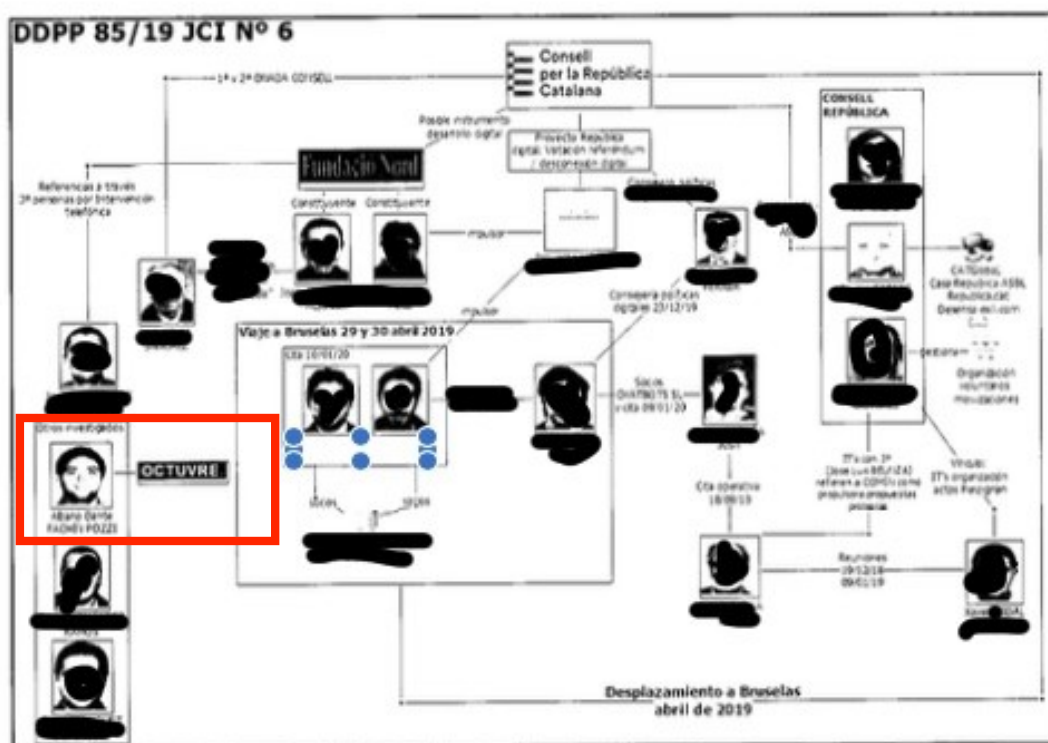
DDPP 85/19 JCI Nº 6

Consell per la República Catalana

1ª y 2ª ORADA CONSELL

Posible instrumento desarrollo digital

Proyecto República digital. Votación referéndum / desconexión digital

Fundació Nord

CONSELL REPÚBLICA

Referencias a través 3ª personas por intervención telefónica

Constituyente

Constituyente

impulsor

Consejera políticas

Viaje a Bruselas 29 y 30 abril 2019

impulsor

Consejera políticas digitales 23/12/19

Cita 10/01/20

Socios OVATIBOTS SL y cita 09/01/20

CAT@SOL Casa República ASBL República.cat Defensa-ecli.com (...)

gestionan

Organización voluntarios movilizaciones

Otros investigados

Albano Dante FACHIN POZZI

OCTUVRE

socios

socios

IT's con 3ª (ese con 85/19 ZA) refieren a CDMX como propulsora propuestas políticas

Vínculo: IT's organización actos Perpignan

Cita operativa 18/09/19

Reuniones 29/12/19 09/01/19

Desplazamiento a Bruselas abril de 2019